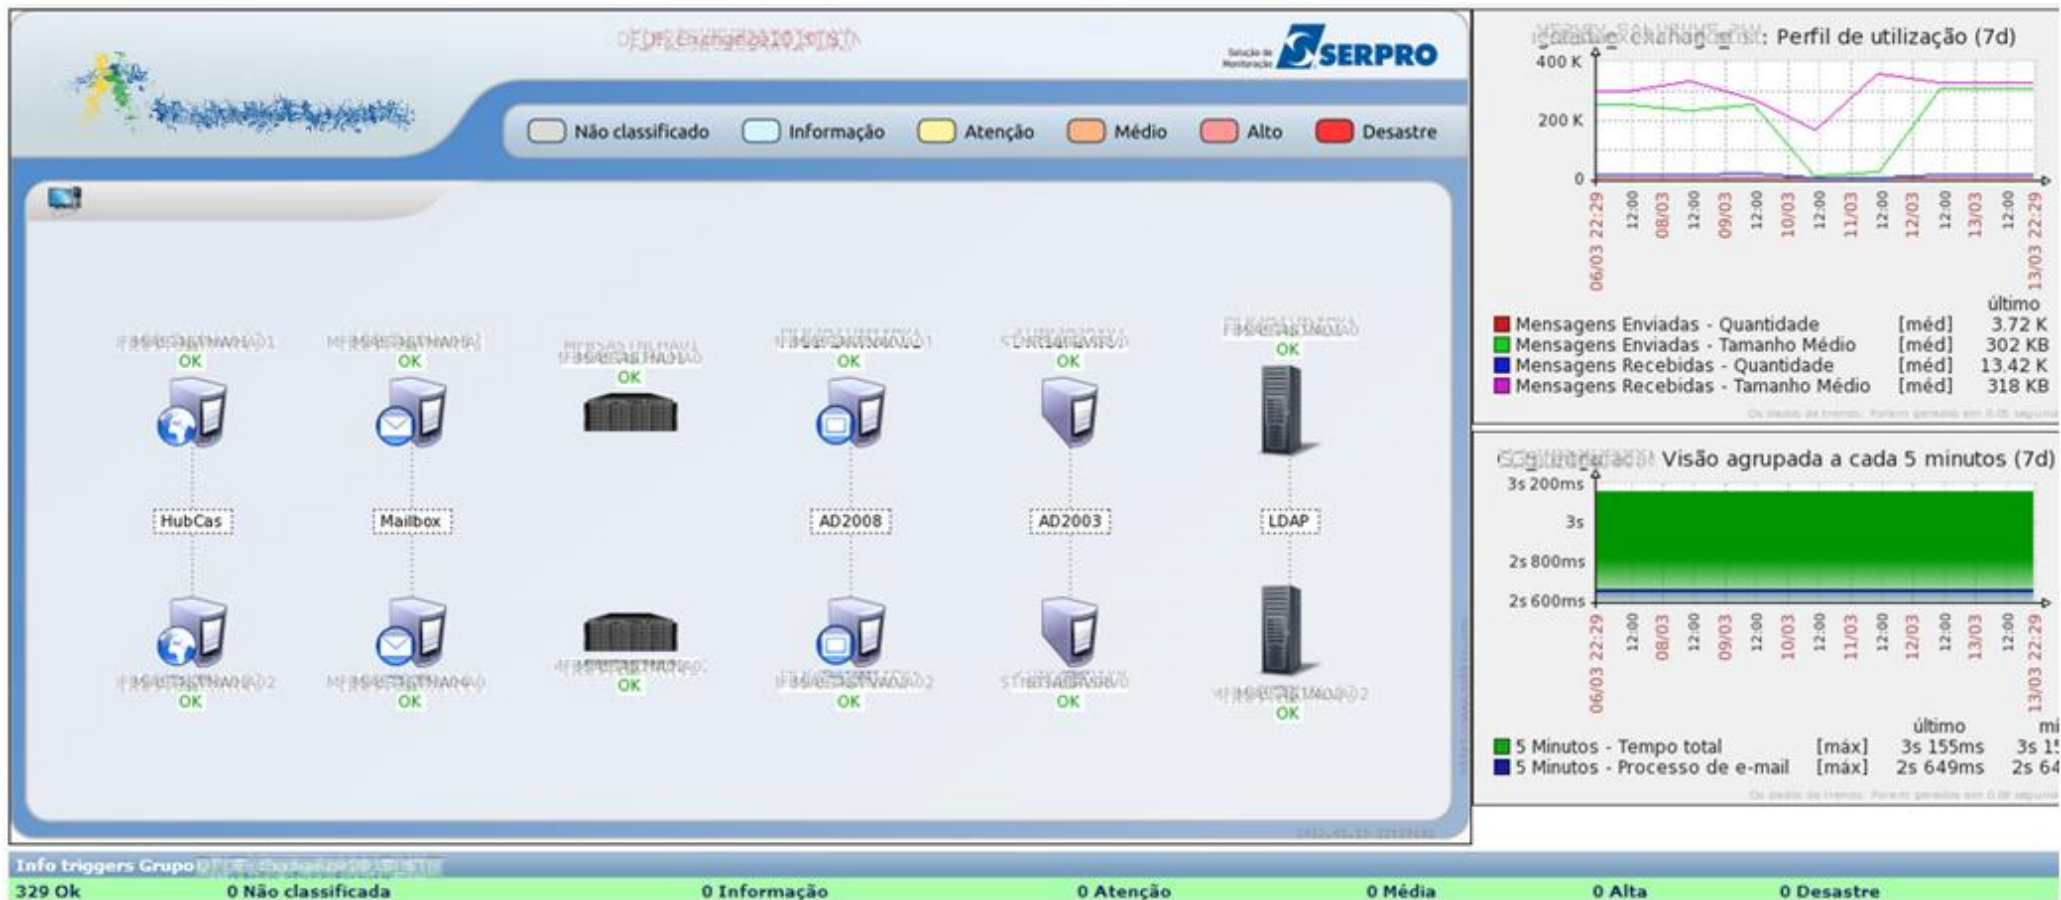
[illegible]

SERPRO

Não classificado Informação Atenção Médio Alto Desastre

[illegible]
OK
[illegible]
OK
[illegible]
OK
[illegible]
OK
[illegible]
OK
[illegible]
OK

HubCas Mailbox AD2008 AD2003 LDAP

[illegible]
OK
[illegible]
OK
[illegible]
OK
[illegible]
OK
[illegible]
OK
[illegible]
OK

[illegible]: Perfil de utilização (7d)

400 K
200 K
0

06/03 22:29 12:00 08/03 12:00 09/03 12:00 10/03 12:00 11/03 12:00 12/03 12:00 13/03 12:00 13/03 22:29

| | | último |
|---|---|---|
| Mensagens Enviadas - Quantidade | [méd] | 3.72 K |
| Mensagens Enviadas - Tamanho Médio | [méd] | 302 KB |
| Mensagens Recebidas - Quantidade | [méd] | 13.42 K |
| Mensagens Recebidas - Tamanho Médio | [méd] | 318 KB |

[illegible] Visão agrupada a cada 5 minutos (7d)

3s 200ms
3s
2s 800ms
2s 600ms

06/03 22:29 12:00 08/03 12:00 09/03 12:00 10/03 12:00 11/03 12:00 12/03 12:00 13/03 12:00 13/03 22:29

| | | último | mi |
|---|---|---|---|
| 5 Minutos - Tempo total | [máx] | 3s 155ms | 3s 1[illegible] |
| 5 Minutos - Processo de e-mail | [máx] | 2s 649ms | 2s 64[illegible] |

Info triggers Grupo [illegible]

329 Ok 0 Não classificada 0 Informação 0 Atenção 0 Média 0 Alta 0 Desastre